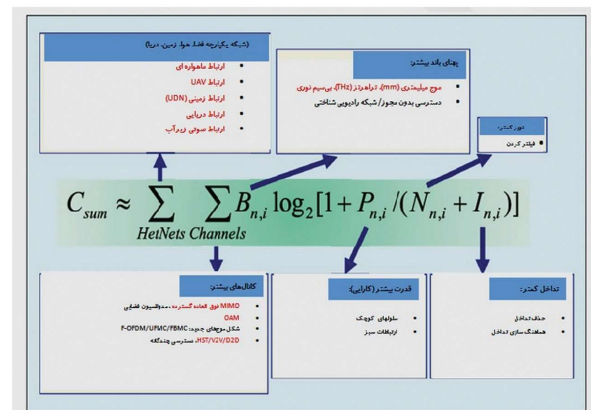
(شبکه یکپارچه فضا، هوا، زمین، دریا)
- ارتباط ماهواره‌ای
- ارتباط UAV
- ارتباط زمینی (UDN)
- ارتباط دریایی
- ارتباط صوتی زیرآب

پهنای باند بیشتر:
- موج میلیمتری (mm)، تراهرتز (THz)، بی‌سیم نوری
- دسترسی بدون مجوز/ شبکه رادیویی شناختی

نویز کمتر:
- فیلتر کردن

$C_{sum} \approx \sum_{HetNets} \sum_{Channels} B_{n,i} \log_2[1 + P_{n,i} / (N_{n,i} + I_{n,i})]$

کانال‌های بیشتر:
- MIMO فوق العاده گسترده، مدولاسیون فضایی
- OAM
- شکل موج‌های جدید: F-OFDM/UFMC/FBMC
- HST/V2V/D2D، دسترسی چندگانه

قدرت بیشتر (کارایی):
- سلول‌های کوچک
- ارتباطات سبز

تداخل کمتر:
- حذف تداخل
- هماهنگ‌سازی تداخل